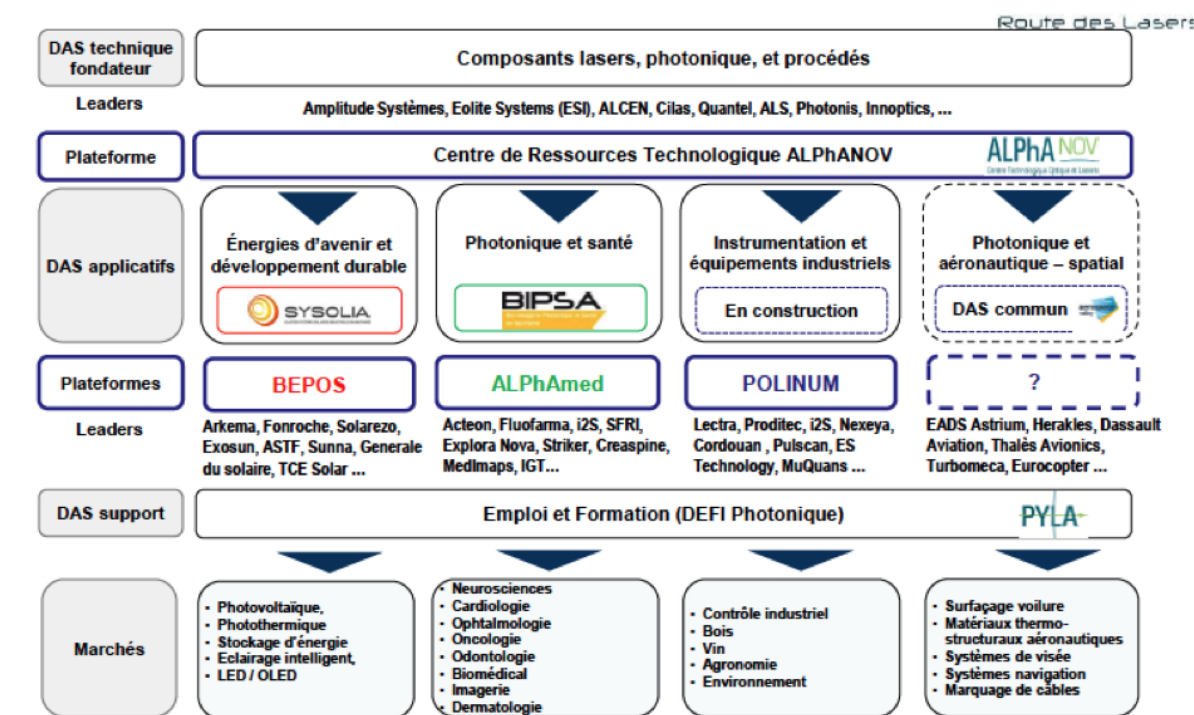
Route des Lasers

DAS technique fondateur

Composants lasers, photonique, et procédés

Leaders

Amplitude Systèmes, Eolite Systems (ESI), ALCEN, Cilas, Quantel, ALS, Photonis, Innoptics, ...

Plateforme

Centre de Ressources Technologique ALPhANOV

ALPhANOV
Centre Technologique Optique et Lasers

DAS applicatifs

Énergies d'avenir et développement durable

SYSOLIA

Photonique et santé

BIPSA

Instrumentation et équipements industriels

En construction

Photonique et aéronautique – spatial

DAS commun

Plateformes

BEPOS

ALPhAmed

POLINUM

?

Leaders

Arkema, Fonroche, Solarezo, Exosun, ASTF, Sunna, Generale du solaire, TCE Solar ...

Acteon, Fluofarma, i2S, SFRI, Explora Nova, Striker, Creaspine, MedImaps, IGT...

Lectra, Proditec, i2S, Nexeya, Cordouan , Pulscan, ES Technology, MuQuans ...

EADS Astrium, Herakles, Dassault Aviation, Thalès Avionics, Turbomeca, Eurocopter ...

DAS support

Emploi et Formation (DEFI Photonique)

PYLA

Marchés

- Photovoltaïque,
- Photothermique
- Stockage d'énergie
- Eclairage intelligent,
- LED / OLED

- Neurosciences
- Cardiologie
- Ophtalmologie
- Oncologie
- Odontologie
- Biomédical
- Imagerie
- Dermatologie

- Contrôle industriel
- Bois
- Vin
- Agronomie
- Environnement

- Surfaçage voilure
- Matériaux thermo-structuraux aéronautiques
- Systèmes de visée
- Systèmes navigation
- Marquage de câbles